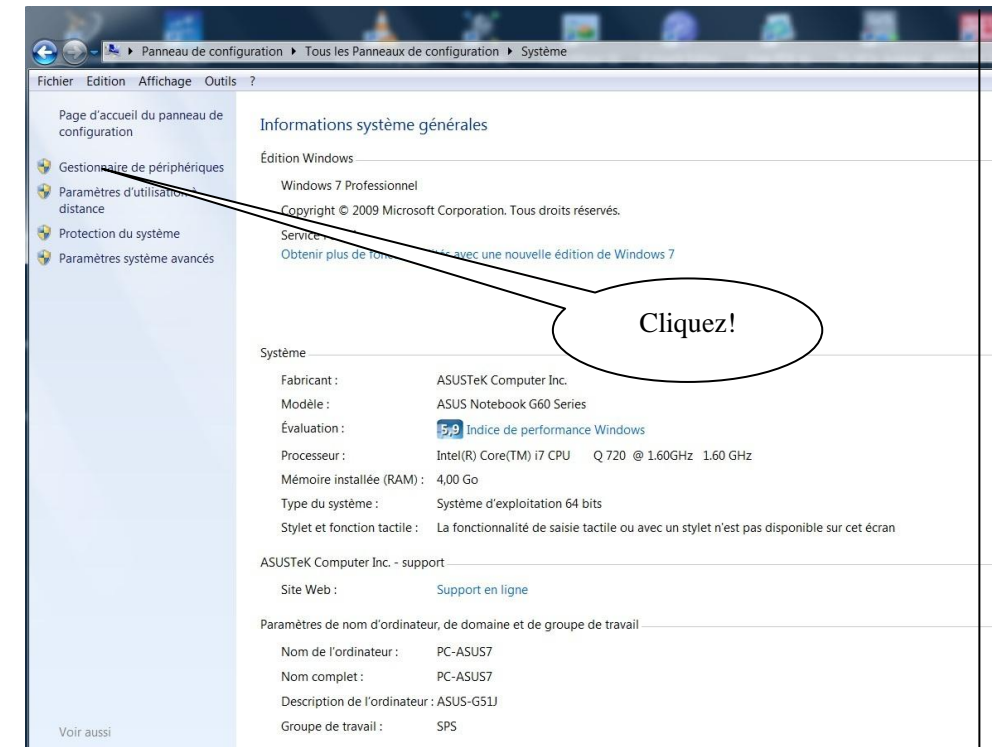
Panneau de configuration ▸ Tous les Panneaux de configuration ▸ Système

Fichier Edition Affichage Outils ?

Page d'accueil du panneau de configuration

Gestionnaire de périphériques

Paramètres d'utilisation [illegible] distance

Protection du système

Paramètres système avancés

Voir aussi

Informations système générales

Édition Windows

Windows 7 Professionnel

Copyright © 2009 Microsoft Corporation. Tous droits réservés.

Service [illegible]

Obtenir plus de fo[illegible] avec une nouvelle édition de Windows 7

Cliquez!

Système

| | |
|---|---|
| Fabricant : | ASUSTeK Computer Inc. |
| Modèle : | ASUS Notebook G60 Series |
| Évaluation : | 5,9 Indice de performance Windows |
| Processeur : | Intel(R) Core(TM) i7 CPU Q 720 @ 1.60GHz 1.60 GHz |
| Mémoire installée (RAM) : | 4,00 Go |
| Type du système : | Système d'exploitation 64 bits |
| Stylet et fonction tactile : | La fonctionnalité de saisie tactile ou avec un stylet n'est pas disponible sur cet écran |

ASUSTeK Computer Inc. - support

| | |
|---|---|
| Site Web : | Support en ligne |

Paramètres de nom d'ordinateur, de domaine et de groupe de travail

| | |
|---|---|
| Nom de l'ordinateur : | PC-ASUS7 |
| Nom complet : | PC-ASUS7 |
| Description de l'ordinateur : | ASUS-G51J |
| Groupe de travail : | SPS |